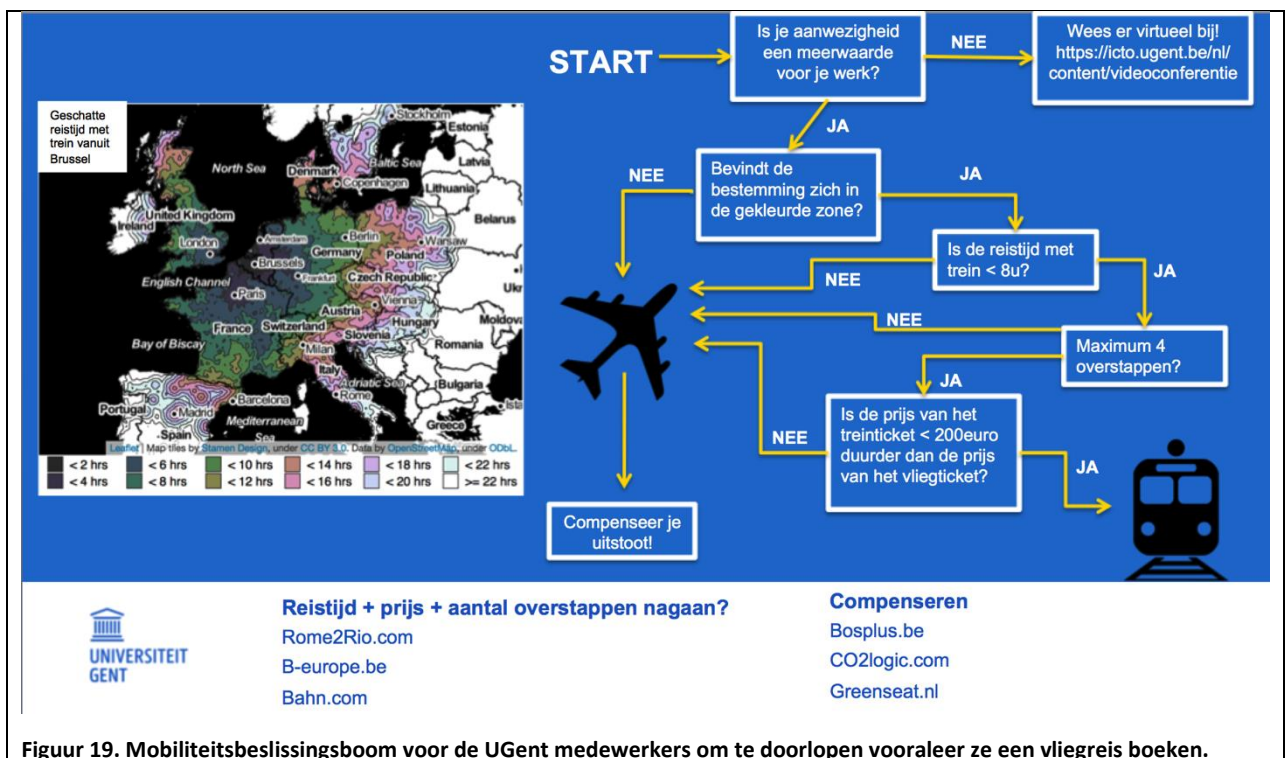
Geschatte reistijd met trein vanuit Brussel

North Sea
Stockholm
Estonia
Baltic Sea
Latvia
Denmark
Copenhagen
Lithuania
United Kingdom
Ireland
Belarus
London
Amsterdam
Berlin
Warsaw
Brussels
Germany
Poland
Frankfurt
English Channel
Paris
Czech Republic
Ukr
Vienna
Austria
Moldova
France
Switzerland
Hungary
Bay of Biscay
Milan
Slovenia
Romania
Italy
Adriatic Sea
Bulgaria
Rome
Portugal
Barcelona
Madrid
Spain
Mediterranean Sea
Greece
Leaflet | Map tiles by Stamen Design, under CC BY 3.0. Data by OpenStreetMap, under ODbL.

| < 2 hrs | < 6 hrs | < 10 hrs | < 14 hrs | < 18 hrs | < 22 hrs |
|---|---|---|---|---|---|
| < 4 hrs | < 8 hrs | < 12 hrs | < 16 hrs | < 20 hrs | >= 22 hrs |

START

Is je aanwezigheid een meerwaarde voor je werk?

NEE

Wees er virtueel bij! https://icto.ugent.be/nl/content/videoconferentie

JA

NEE

Bevindt de bestemming zich in de gekleurde zone?

JA

Is de reistijd met trein < 8u?

NEE

JA

NEE

Maximum 4 overstappen?

JA

NEE

Is de prijs van het treinticket < 200euro duurder dan de prijs van het vliegticket?

JA

Compenseer je uitstoot!

UNIVERSITEIT GENT

Reistijd + prijs + aantal overstappen nagaan?
Rome2Rio.com
B-europe.be
Bahn.com

Compenseren
Bosplus.be
CO2logic.com
Greenseat.nl

Figuur 19. Mobiliteitsbeslissingsboom voor de UGent medewerkers om te doorlopen vooraleer ze een vliegreis boeken.